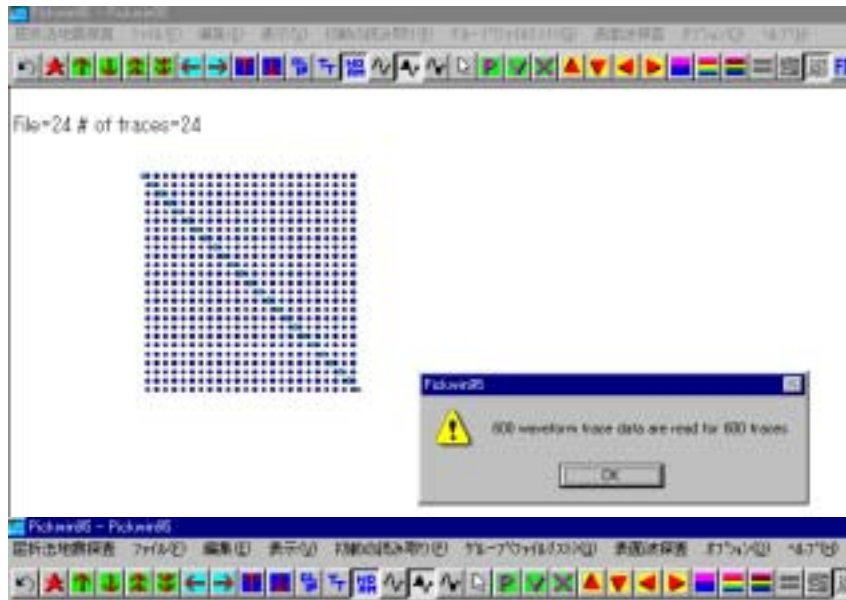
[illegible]

File=24 # of traces=24

Pickwin95

600 waveform trace data are read for 600 traces.

OK

Pickwin95 - Pickwin95

屈折法地震探査 ファイル(F) 編集(E) 表示(V) 初動の読み取り(P) グループファイルリスト(G) 表面波探査 オプション(O) ヘルプ(H)